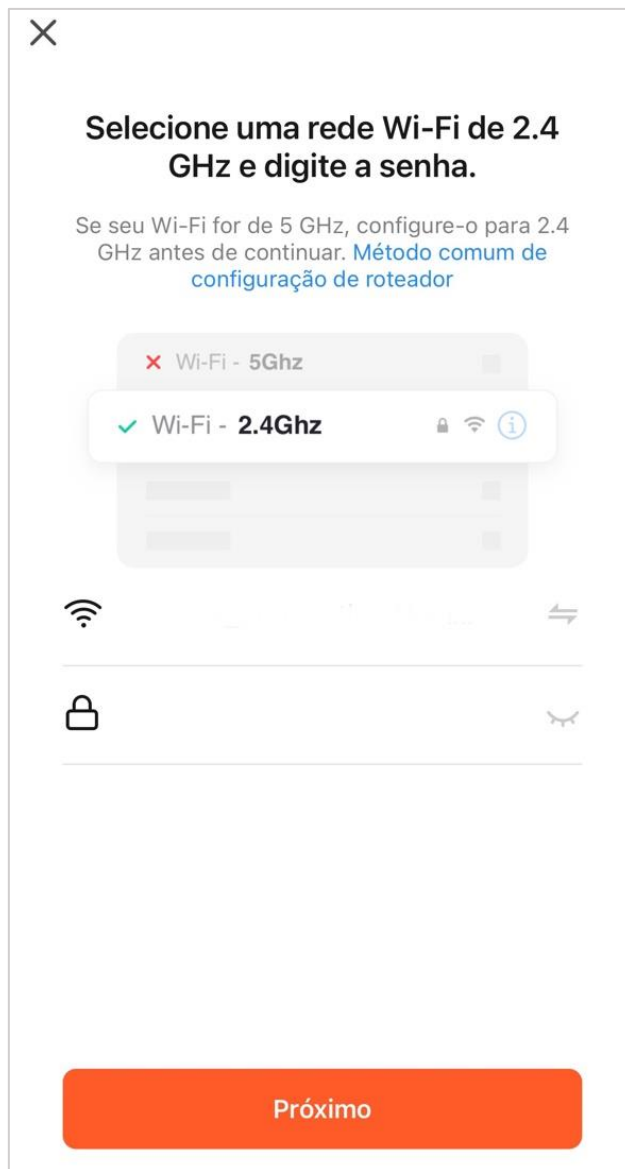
Selecione uma rede Wi-Fi de 2.4 GHz e digite a senha.

Se seu Wi-Fi for de 5 GHz, configure-o para 2.4 GHz antes de continuar. Método comum de configuração de roteador

Wi-Fi - 5Ghz

Wi-Fi - 2.4Ghz

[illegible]

Próximo